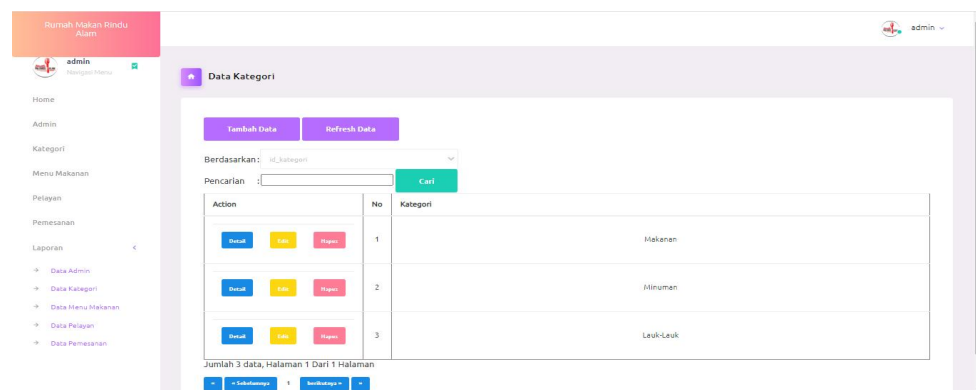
Rumah Makan Rindu Alam

admin
Navigasi Menu

Home
Admin
Kategori
Menu Makanan
Pelayan
Pemesanan
Laporan <
→ Data Admin
→ Data Kategori
→ Data Menu Makanan
→ Data Pelayan
→ Data Pemesanan

admin ⌄

Data Kategori

Tambah Data
Refresh Data

Berdasarkan : id_kategori
Pencarian :
Cari

| Action | No | Kategori |
|---|---|---|
| Detail Edit Hapus | 1 | Makanan |
| Detail Edit Hapus | 2 | Minuman |
| Detail Edit Hapus | 3 | Lauk-Leuk |

Jumlah 3 data, Halaman 1 Dari 1 Halaman

« « Sebelumnya 1 Berikutnya » »